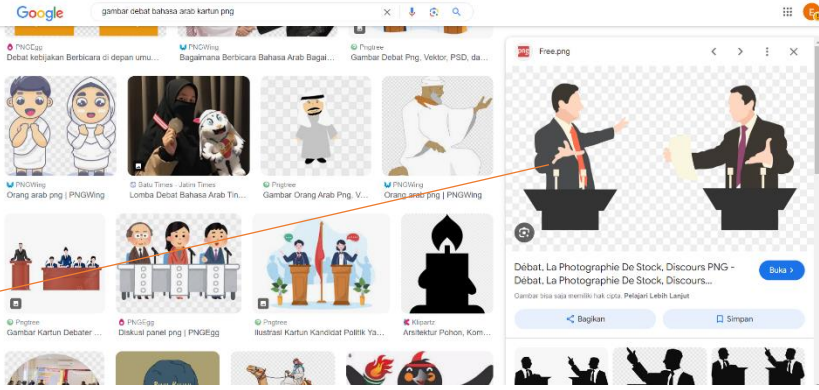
Google

gambar debat bahasa arab kartun png

PNGEgg
Debat kebijakan Berbicara di depan umu...

PNGWing
Bagaimana Berbicara Bahasa Arab Bagai...

Pngtree
Gambar Debat Png, Vektor, PSD, da...

PNGWing
Orang arab png | PNGWing

Satu Times · Jatim Times
Lomba Debat Bahasa Arab Tin...

Pngtree
Gambar Orang Arab Png, V...

PNGWing
Orang arab png | PNGWing

Pngtree
Gambar Kartun Debater ...

PNGEgg
Diskusi panel png | PNGEgg

Pngtree
Ilustrasi Kartun Kandidat Politik Ya...

Klipartz
Arsitektur Pohon, Kom...

Free.png

Débat, La Photographie De Stock, Discours PNG - Débat, La Photographie De Stock, Discours...

Buka

Gambar bisa saja memiliki hak cipta. Pelajari Lebih Lanjut

Bagikan

Simpan